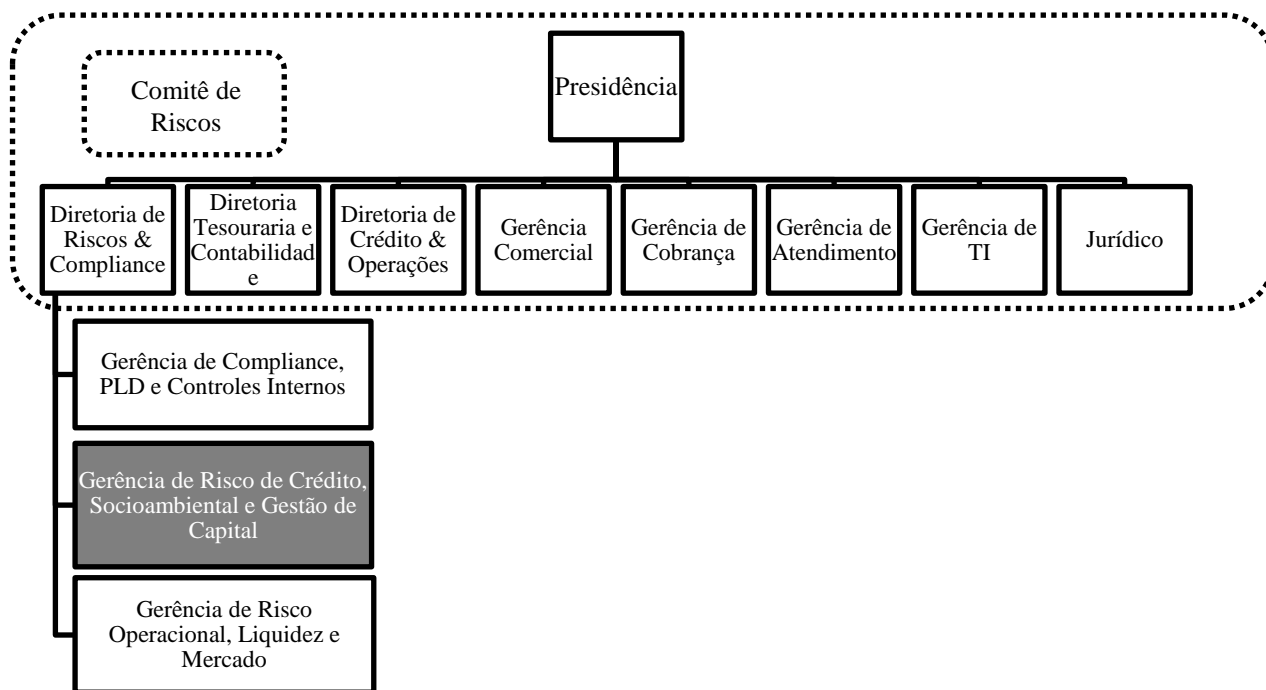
Comitê de Riscos

Presidência

Diretoria de Riscos & Compliance

Diretoria Tesouraria e Contabilidad e

Diretoria de Crédito & Operações

Gerência Comercial

Gerência de Cobrança

Gerência de Atendimento

Gerência de TI

Jurídico

Gerência de Compliance, PLD e Controles Internos

Gerência de Risco de Crédito, Socioambiental e Gestão de Capital

Gerência de Risco Operacional, Liquidez e Mercado